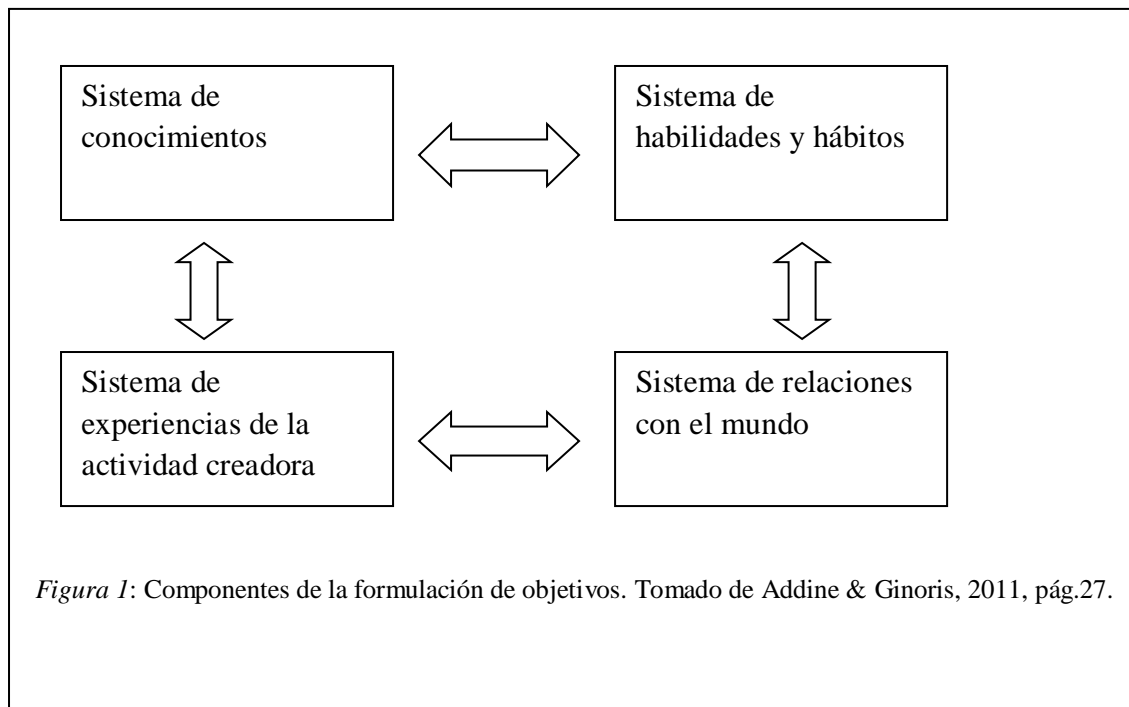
Sistema de conocimientos

Sistema de habilidades y hábitos

Sistema de experiencias de la actividad creadora

Sistema de relaciones con el mundo

*Figura 1*: Componentes de la formulación de objetivos. Tomado de Addine & Ginoris, 2011, pág.27.